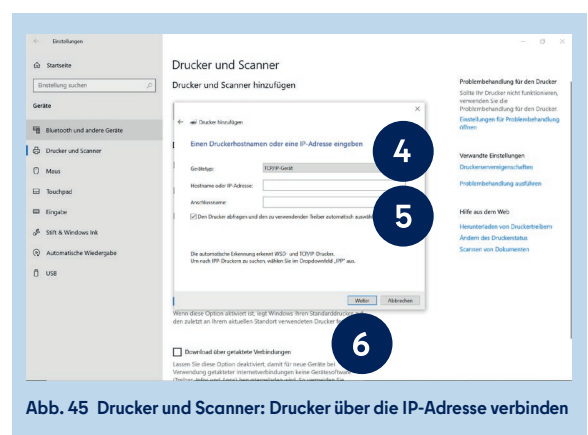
Einstellungen

Startseite

Einstellung suchen

Geräte

Bluetooth und andere Geräte

Drucker und Scanner

Maus

Touchpad

Eingabe

Stift & Windows Ink

Automatische Wiedergabe

USB

Drucker und Scanner

Drucker und Scanner hinzufügen

Drucker hinzufügen

Einen Druckerhostnamen oder eine IP-Adresse eingeben

Gerätetyp: TCP/IP-Gerät

Hostname oder IP-Adresse:

Anschlussname:

Den Drucker abfragen und den zu verwendenden Treiber automatisch auswä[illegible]

Die automatische Erkennung erkennt WSD- und TCP/IP Drucker. Um nach IPP Druckern zu suchen, wählen Sie im Dropdownfeld „IPP" aus.

Weiter Abbrechen

4

5

6

Wenn diese Option aktiviert ist, legt Windows Ihren Standarddrucker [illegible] den zuletzt an Ihrem aktuellen Standort verwendeten Drucker fe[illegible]

Download über getaktete Verbindungen

Lassen Sie diese Option deaktiviert, damit für neue Geräte bei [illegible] Verwendung getakteter Internetverbindungen keine Gerätesoftware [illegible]

Problembehandlung für den Drucker

Sollte Ihr Drucker nicht funktionieren, verwenden Sie die Problembehandlung für den Drucker.

Einstellungen für Problembehandlung öffnen

Verwandte Einstellungen

Druckereigenschaften

Problembehandlung ausführen

Hilfe aus dem Web

Herunterladen von Druckertreibern

Ändern des Druckerstatus

Scannen von Dokumenten

Abb. 45 Drucker und Scanner: Drucker über die IP-Adresse verbinden